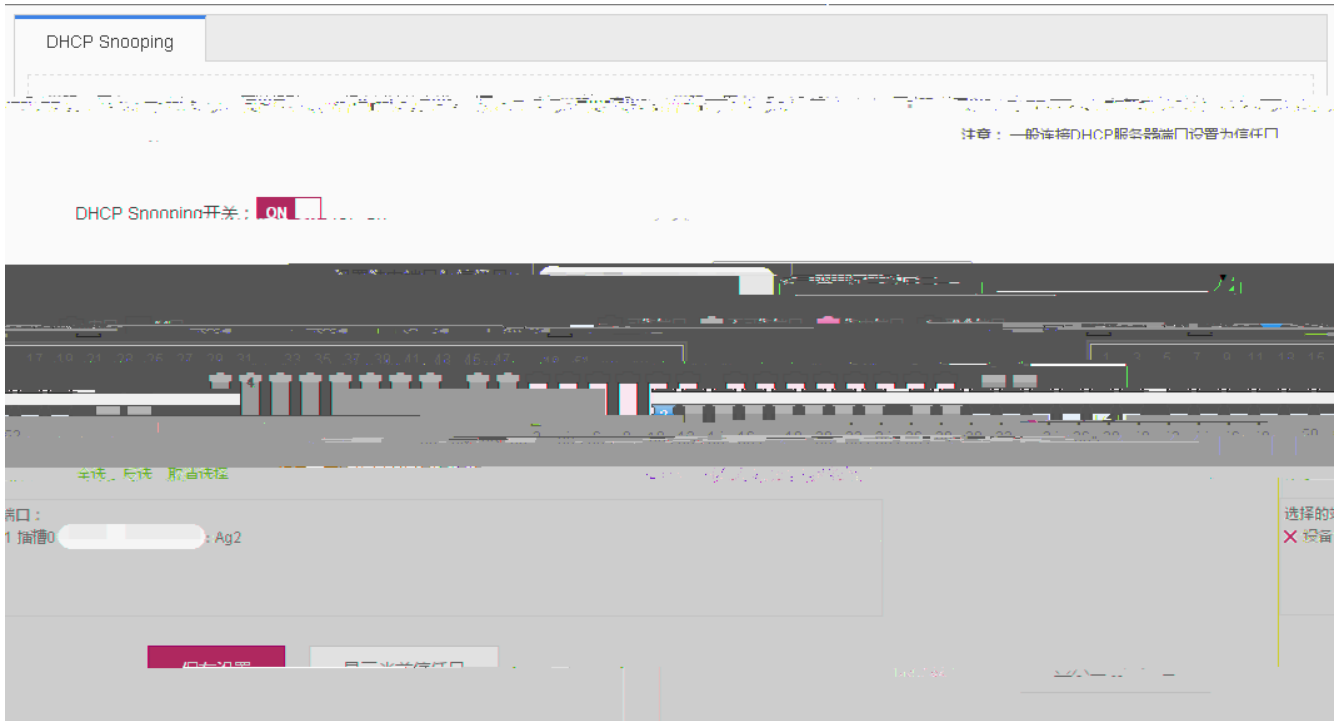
DHCP Snooping

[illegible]

注意：一般连接DHCP服务器端口设置为信任口

DHCP Snooping开关： ON

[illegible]

17 19 21 23 25 27 29 31 33 35 37 39 41 43 45 47 49 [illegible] 1 3 5 7 9 11 13 15

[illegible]

端口：
1 插槽0 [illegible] : Ag2

选择的
✕ 设备

保存设置 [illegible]